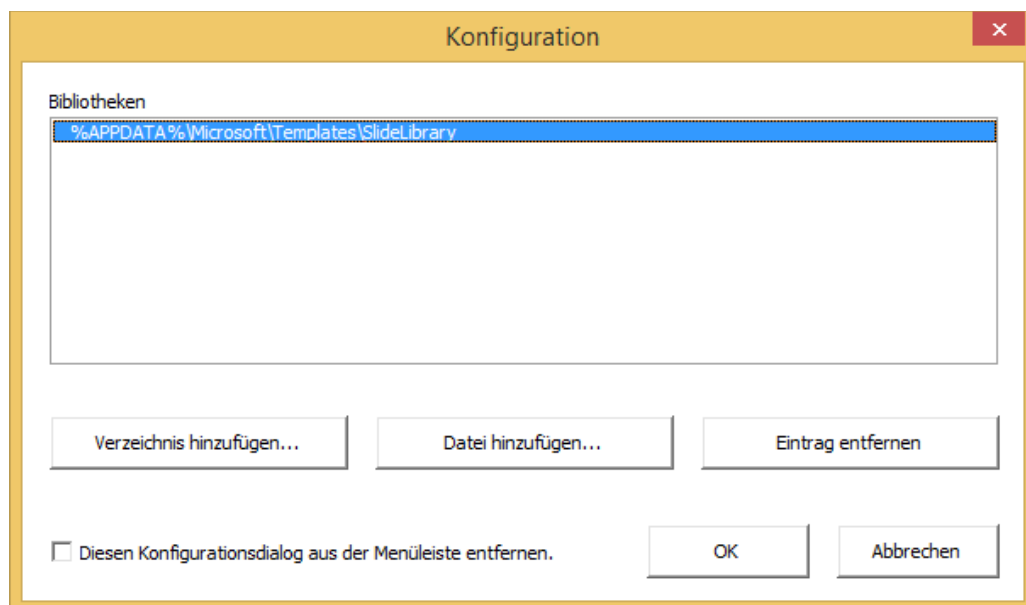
Konfiguration

Bibliotheken

%APPDATA%\Microsoft\Templates\SlideLibrary

Verzeichnis hinzufügen...

Datei hinzufügen...

Eintrag entfernen

Diesen Konfigurationsdialog aus der Menüleiste entfernen.

OK

Abbrechen